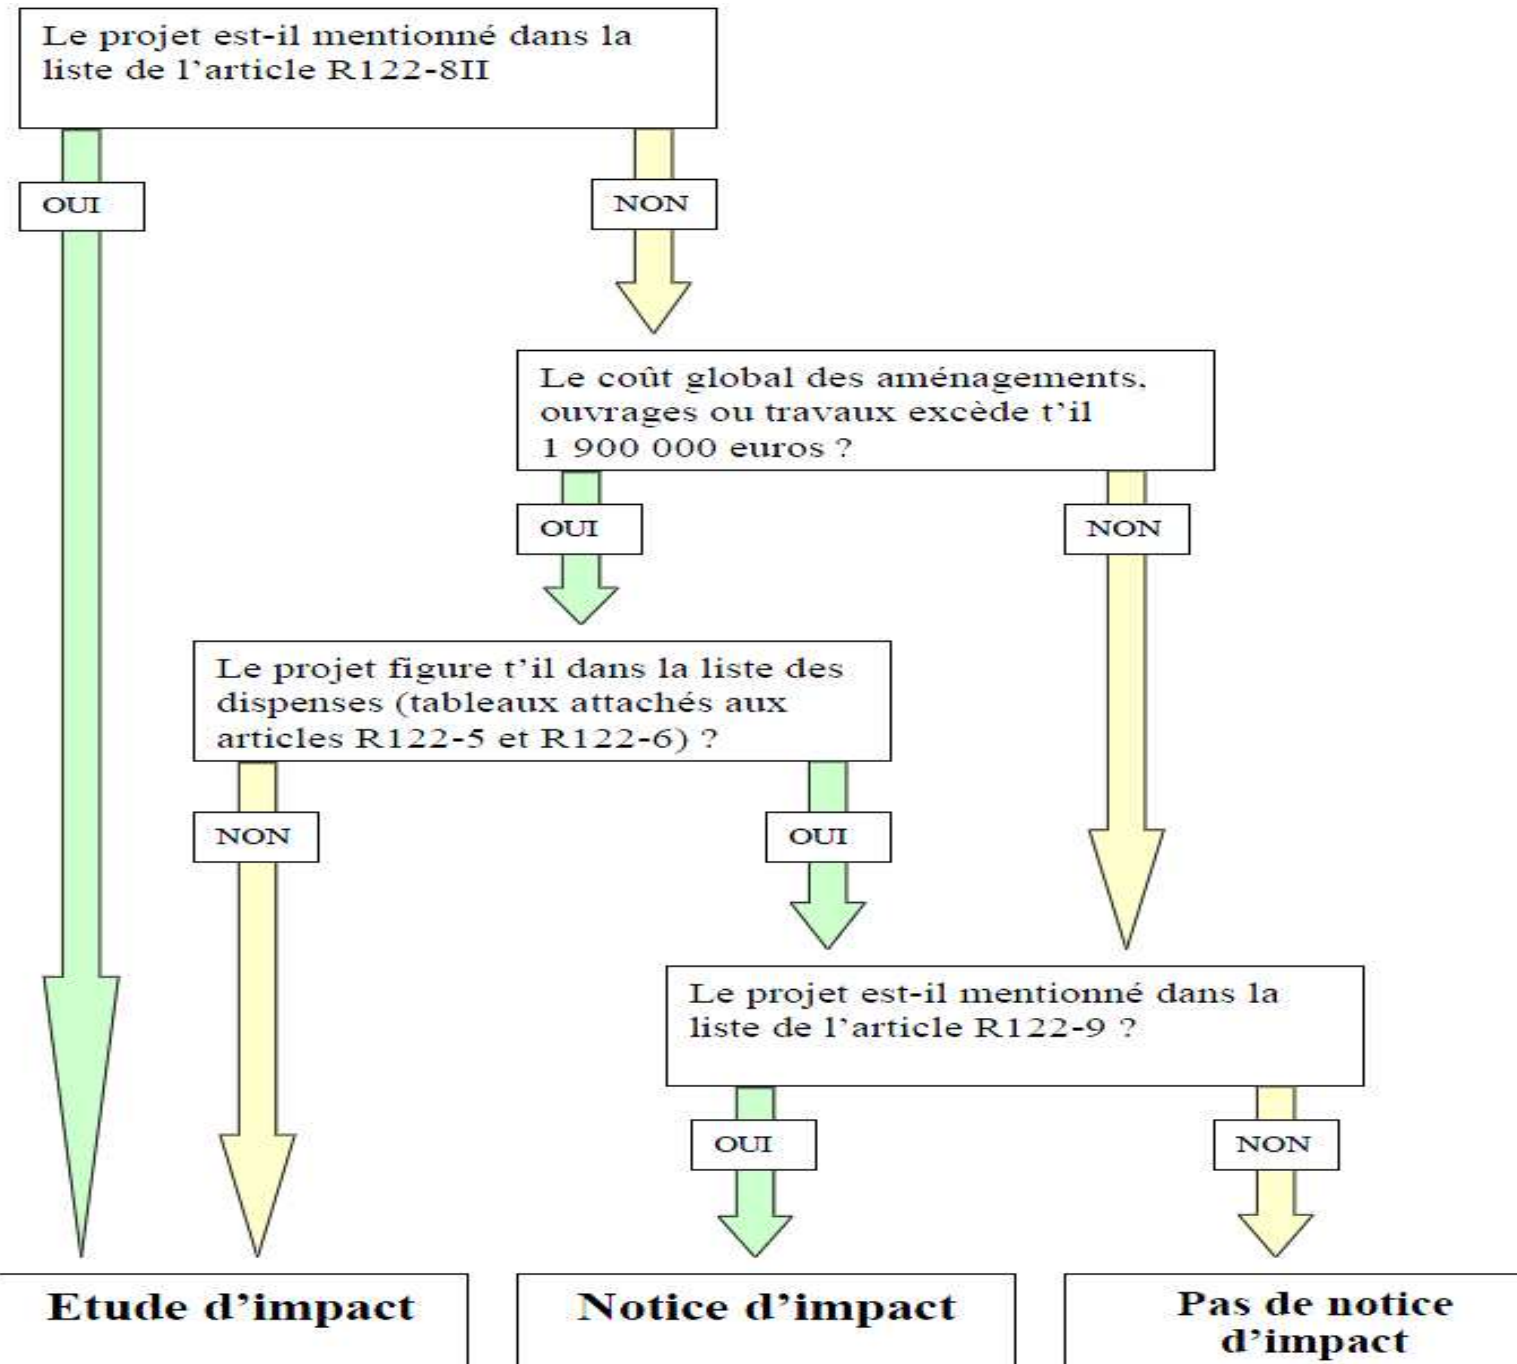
Le projet est-il mentionné dans la liste de l'article R122-8II

OUI

NON

Le coût global des aménagements, ouvrages ou travaux excède t'il 1 900 000 euros ?

OUI

NON

Le projet figure t'il dans la liste des dispenses (tableaux attachés aux articles R122-5 et R122-6) ?

NON

OUI

Le projet est-il mentionné dans la liste de l'article R122-9 ?

OUI

NON

Etude d'impact

Notice d'impact

Pas de notice d'impact